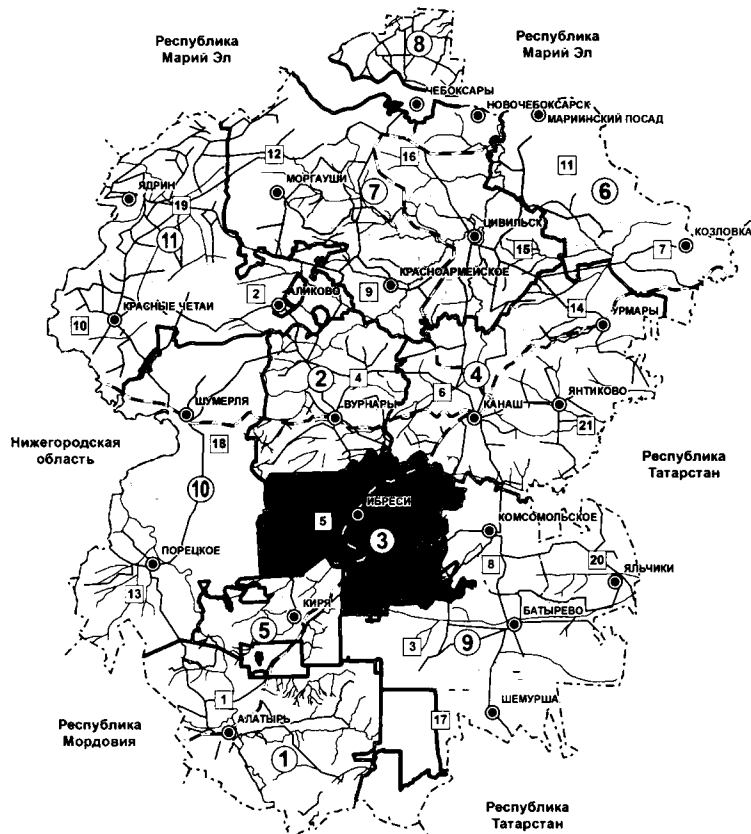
Республика Марий Эл

8

Республика Марий Эл

ЧЕБОКСАРЫ

НОВОЧЕБОКСАРСК

МАРИИНСКИЙ ПОСАД

12

16

11

МОРГАУШИ

7

6

ЯДРИН

19

11

ЦИВИЛЬСК

15

КОЗЛОВКА

7

КРАСНОАРМЕЙСКОЕ

2

АЛИКОВО

9

14

КРАСНЫЕ ЧЕТАИ

10

УРМАРЫ

2

4

4

ШУМЕРЛЯ

ВУРНАРЫ

6

КАНАШ

ЯНТИКОВО

18

21

Нижегородская область

10

Республика Татарстан

ИБРЕСИ

5

3

КОМСОМОЛЬСКОЕ

ПОРЕЦКОЕ

8

20

ЯЛЬЧИКИ

13

КИРЯ

5

БАТЫРЕВО

3

9

1

ШЕМУРША

17

АЛАТЫРЬ

Республика Мордовия

1

Республика Татарстан